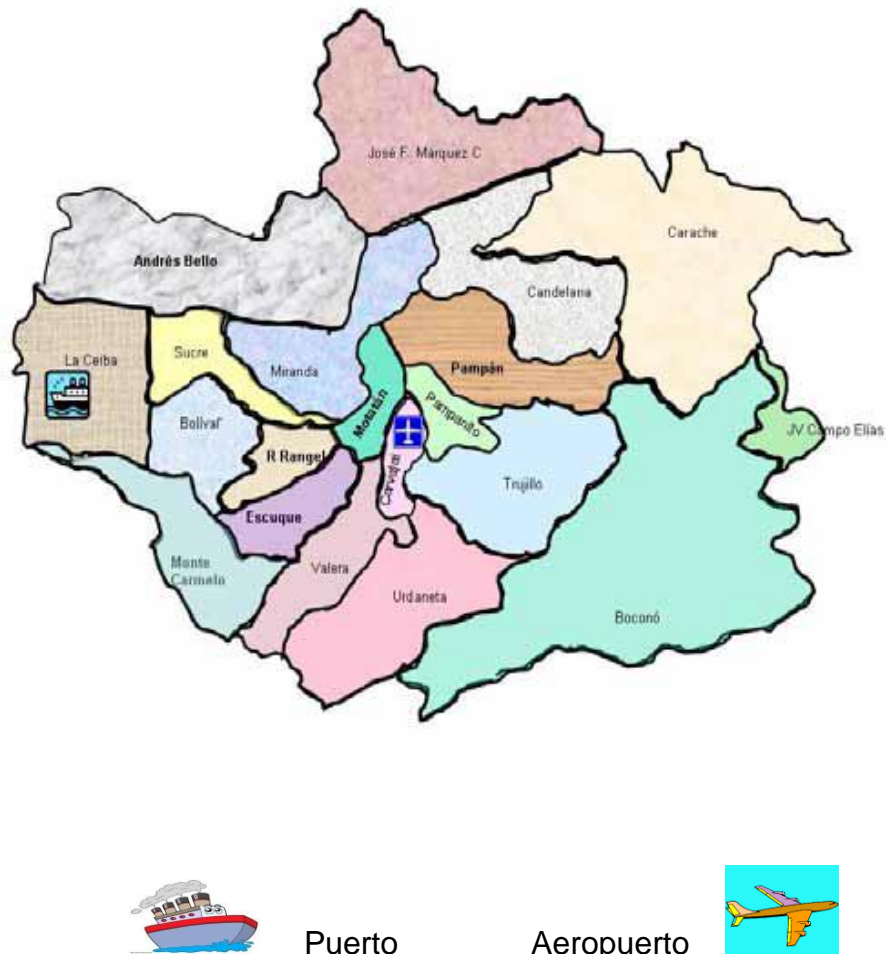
José F. Márquez C

Carache

Andrés Bello

Candelaria

La Ceiba

Sucre

Miranda

Pampán

Motatán

Pampanito

Bolívar

JV Campo Elías

R Rangel

Carvajal

Trujillo

Escuque

Monte Carmelo

Valera

Urdaneta

Boconó

Puerto

Aeropuerto